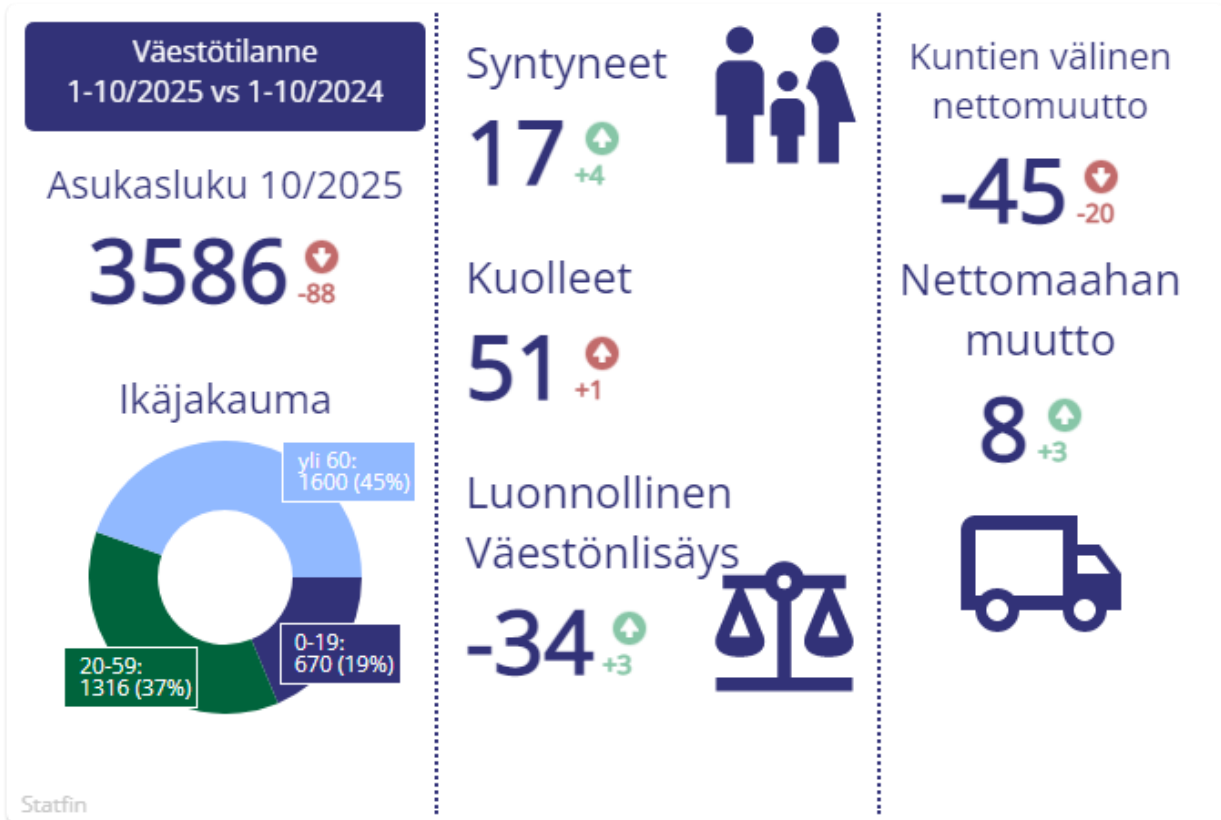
Väestötilanne
1-10/2025 vs 1-10/2024

Asukasluku 10/2025
3586 -88

Ikäjakauma
yli 60: 1600 (45%)
0-19: 670 (19%)
20-59: 1316 (37%)

Statfin

Syntyneet
17 +4

Kuolleet
51 +1

Luonnollinen Väestönlisäys
-34 +3

Kuntien välinen nettomuutto
-45 -20

Nettomaahan muutto
8 +3